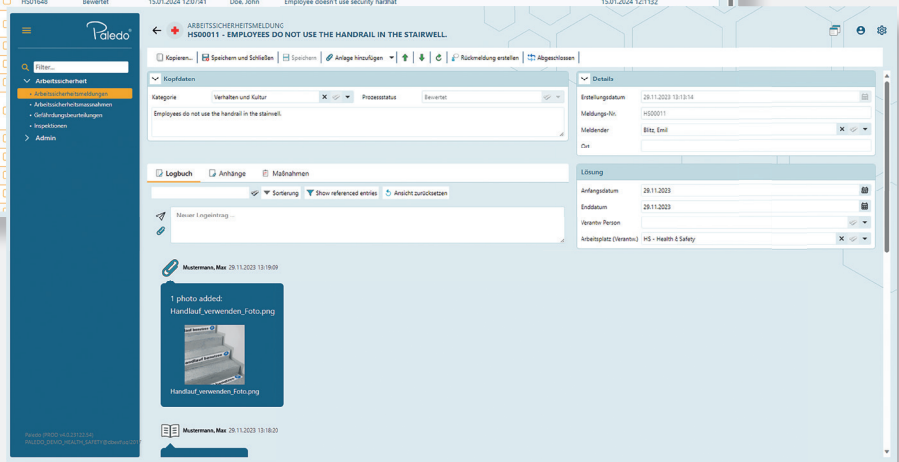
HS01648 Bewertet 15.01.2024 12:07:41 Doe, John Employee doesn't use security harnat 15.01.2024 12:11:52

Paledo

Filter...

Arbeitssicherheit
• Arbeitssicherheitsmeldungen
• Arbeitssicherheitsmassnahmen
• Gefährdungsbeurteilungen
• Inspektionen
Admin

ARBEITSSICHERHEITSMELDUNG
HS00011 - EMPLOYEES DO NOT USE THE HANDRAIL IN THE STAIRWELL.

Kopieren... | Speichern und Schließen | Speichern | Anlage hinzufügen | Rückmeldung erstellen | Abgeschlossen

Kopfdaten
Kategorie: Verhalten und Kultur
Prozessstatus: Bewertet
Employees do not use the handrail in the stairwell.

Logbuch | Anhänge | Maßnahmen

Sortierung | Show referenced entries | Ansicht zurücksetzen

Neuer Logeintrag ...

Mustermann, Max 29.11.2023 13:19:09

1 photo added:
Handlauf_verwenden_Foto.png

Handlauf_verwenden_Foto.png

Mustermann, Max 29.11.2023 13:18:20

Details
Erstellungsdatum: 29.11.2023 13:13:14
Meldungs-Nr.: HS00011
Meldender: Blitz, Emil
Ort

Lösung
Anfangsdatum: 29.11.2023
Enddatum: 29.11.2023
Verantw. Person
Arbeitsplatz (Verantw.): HS - Health & Safety

Paledo (PROD) v4.0.23122.54
PALEDO_DEMO_HEALTH_SAFETY@tdhealtha.2017